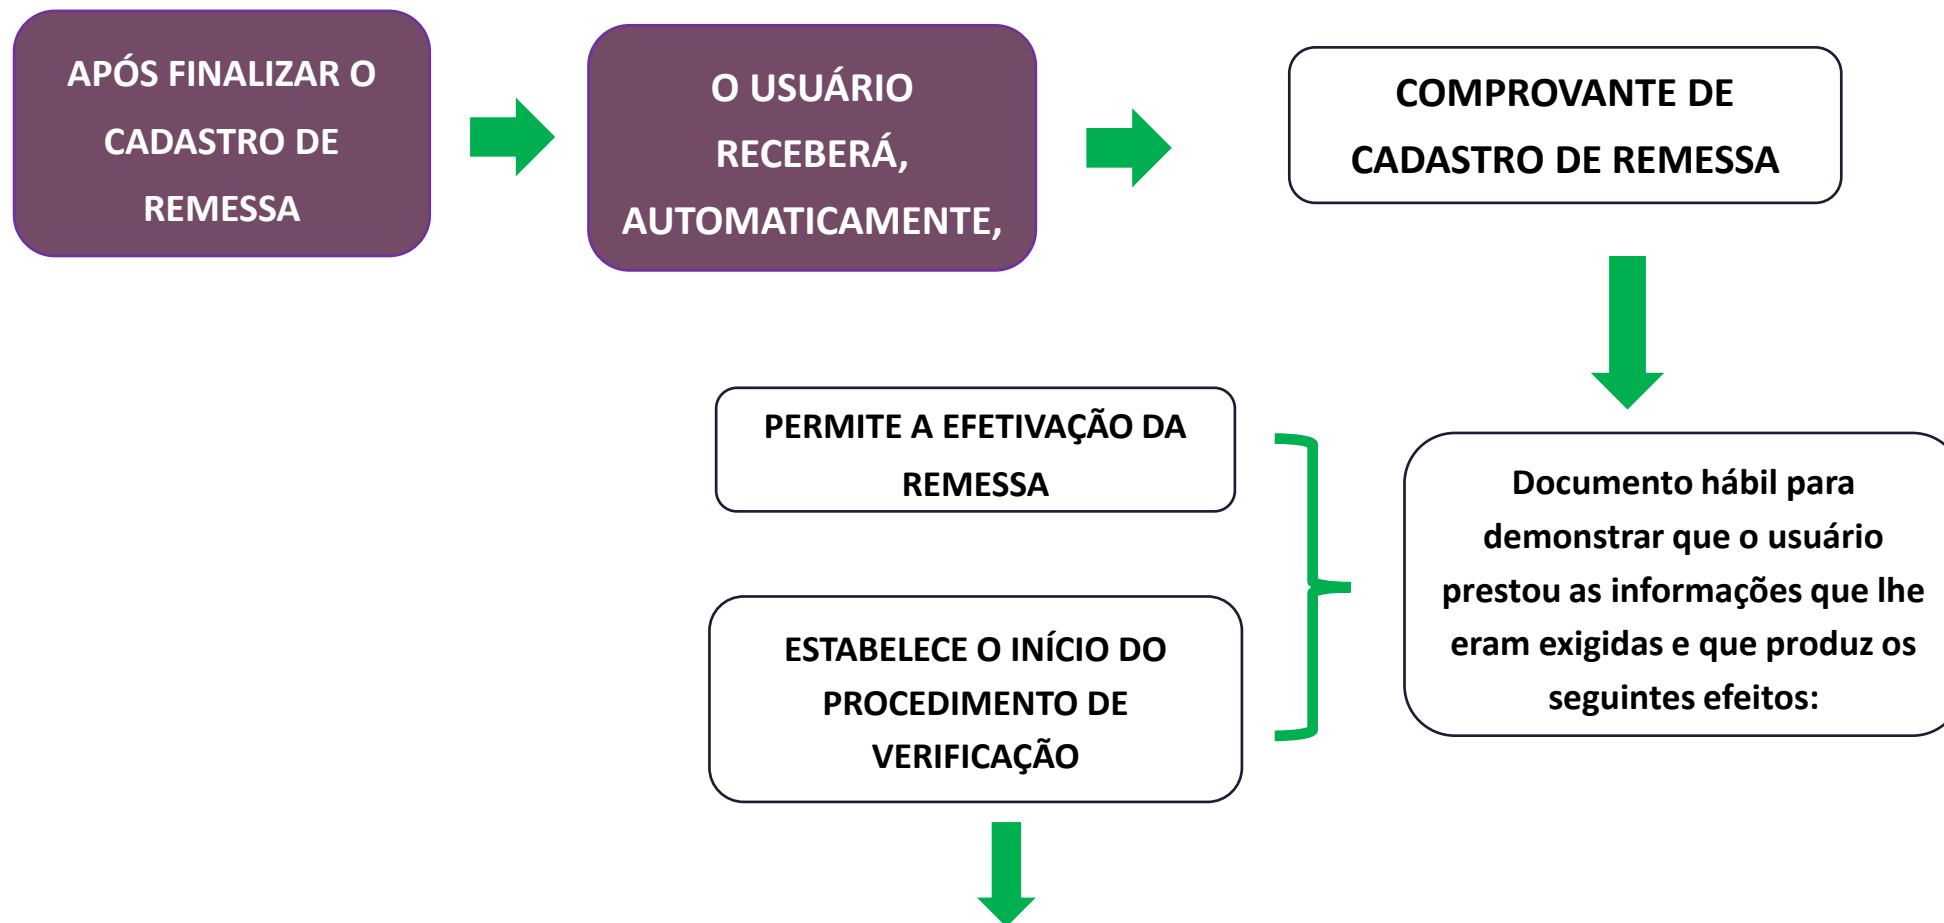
APÓS FINALIZAR O CADASTRO DE REMESSA

O USUÁRIO RECEBERÁ, AUTOMATICAMENTE,

COMPROVANTE DE CADASTRO DE REMESSA

Documento hábil para demonstrar que o usuário prestou as informações que lhe eram exigidas e que produz os seguintes efeitos:

PERMITE A EFETIVAÇÃO DA REMESSA

ESTABELECE O INÍCIO DO PROCEDIMENTO DE VERIFICAÇÃO